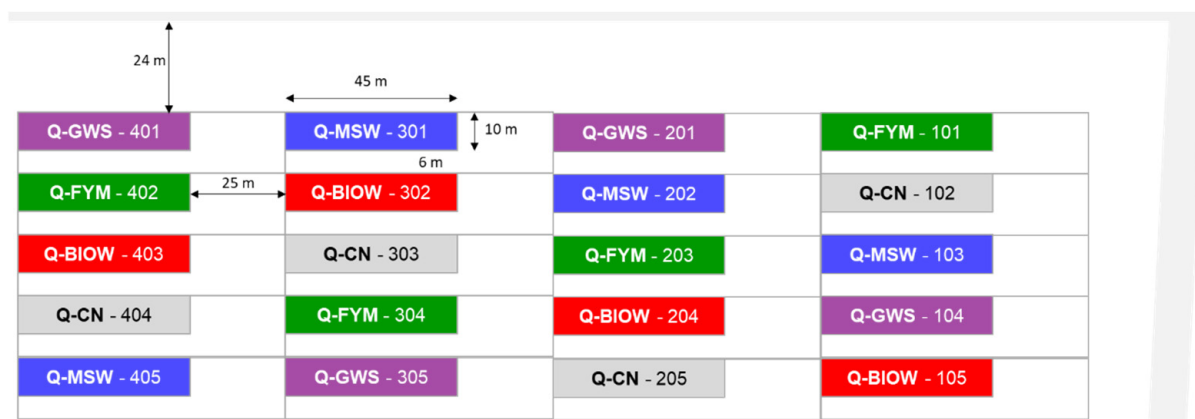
24 m

45 m

10 m

6 m

25 m

Q-GWS - 401
Q-FYM - 402
Q-BIOW - 403
Q-CN - 404
Q-MSW - 405

Q-MSW - 301
Q-BIOW - 302
Q-CN - 303
Q-FYM - 304
Q-GWS - 305

Q-GWS - 201
Q-MSW - 202
Q-FYM - 203
Q-BIOW - 204
Q-CN - 205

Q-FYM - 101
Q-CN - 102
Q-MSW - 103
Q-GWS - 104
Q-BIOW - 105